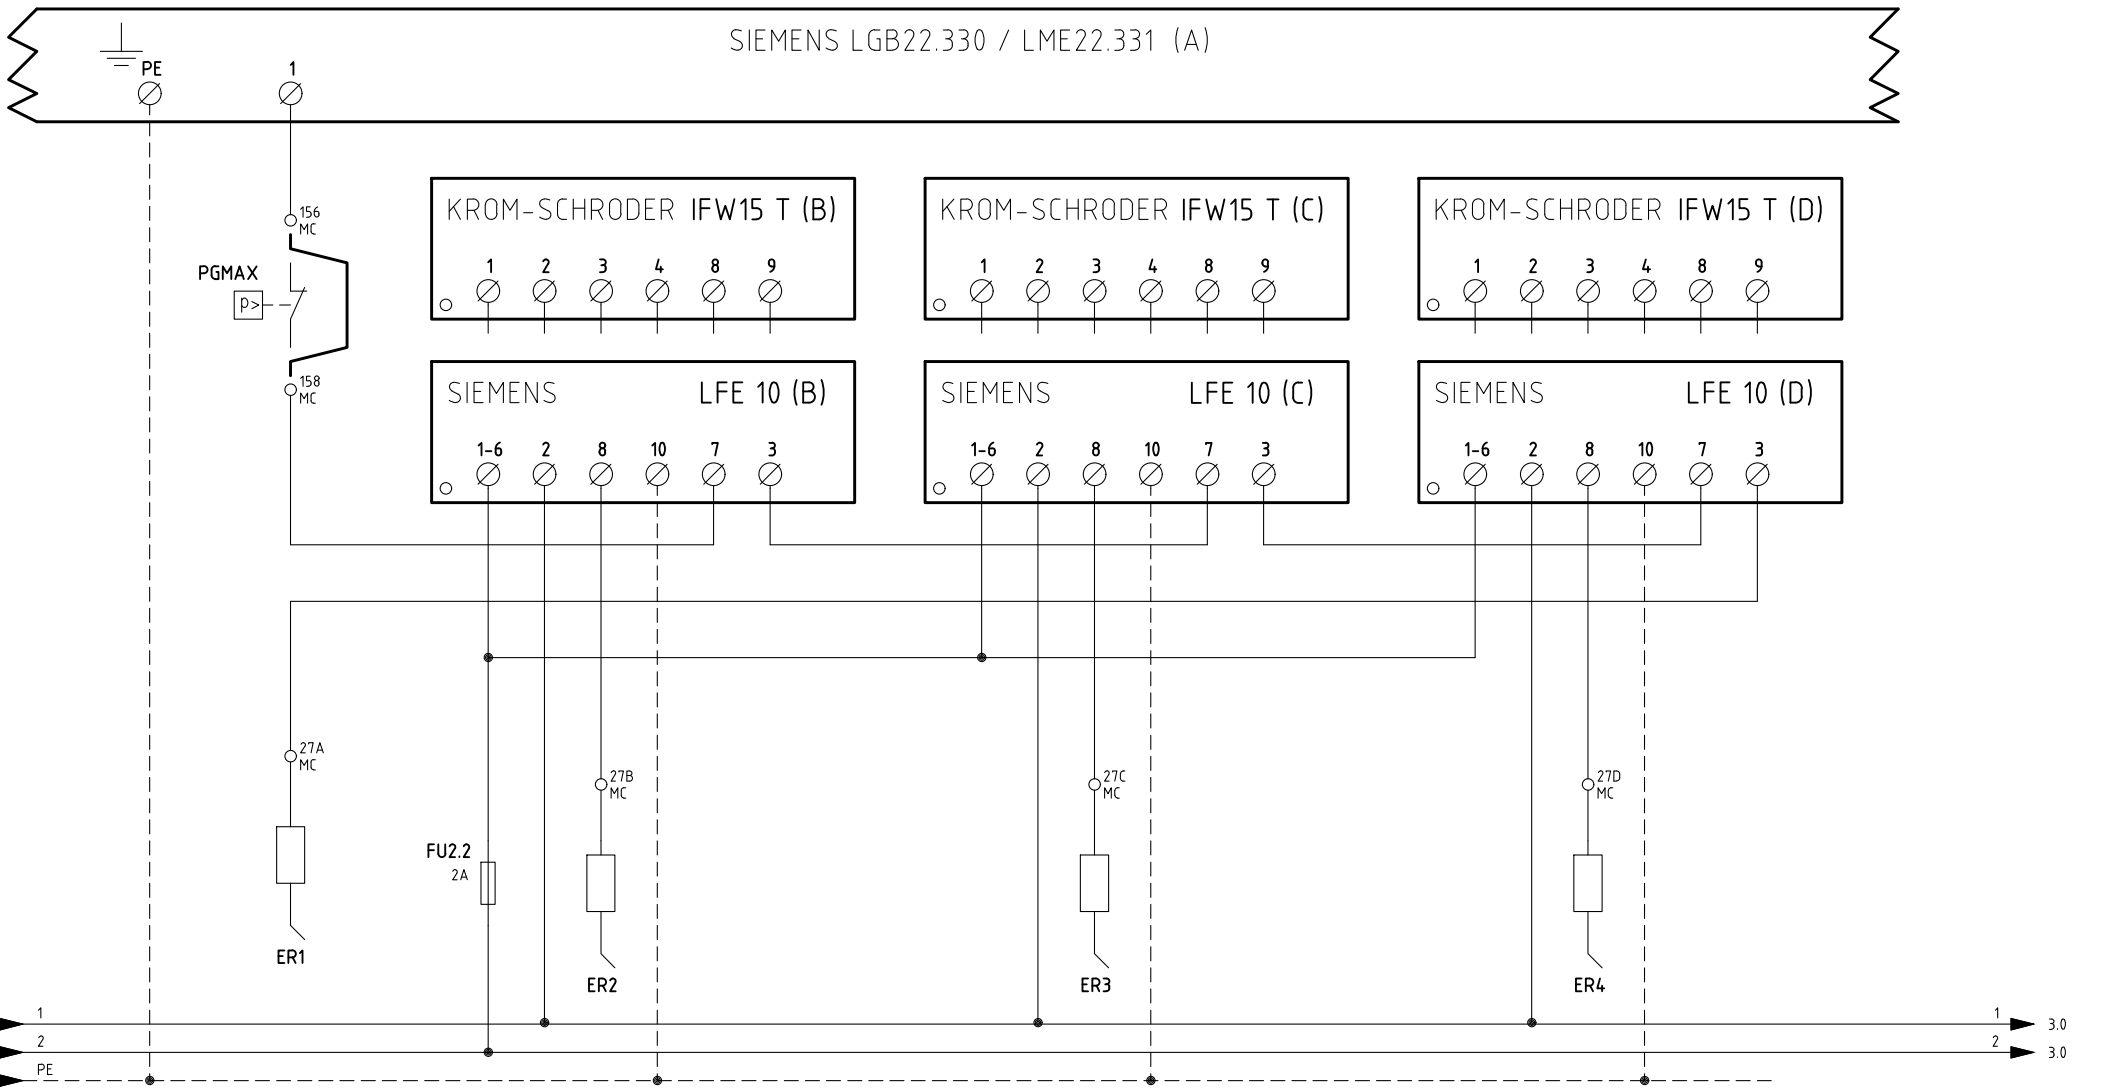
SIEMENS LGB22.330 / LME22.331 (A)

PE

1

156
MC

PGMAX

p>

158
MC

KROM-SCHRODER IFW15 T (B)

1 2 3 4 8 9

KROM-SCHRODER IFW15 T (C)

1 2 3 4 8 9

KROM-SCHRODER IFW15 T (D)

1 2 3 4 8 9

SIEMENS LFE 10 (B)

1-6 2 8 10 7 3

SIEMENS LFE 10 (C)

1-6 2 8 10 7 3

SIEMENS LFE 10 (D)

1-6 2 8 10 7 3

27A
MC

ER1

FU2.2
2A

27B
MC

ER2

27C
MC

ER3

27D
MC

ER4

1

2

PE

1 3.0

2 3.0